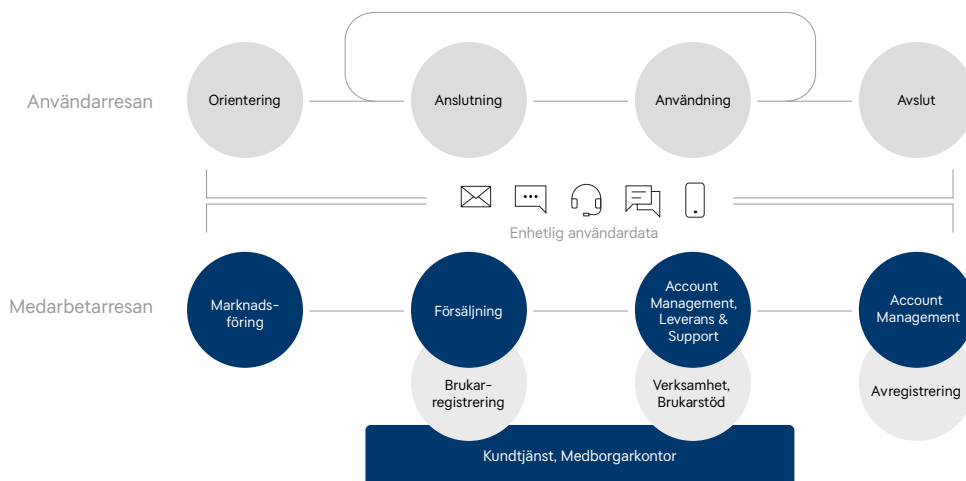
Användarresan

Orientering

Anslutning

Användning

Avslut

Enhetlig användardata

Medarbetarresan

Marknadsföring

Försäljning

Account Management, Leverans & Support

Account Management

Brukarregistrering

Verksamhet, Brukarstöd

Avregistrering

Kundtjänst, Medborgarkontor